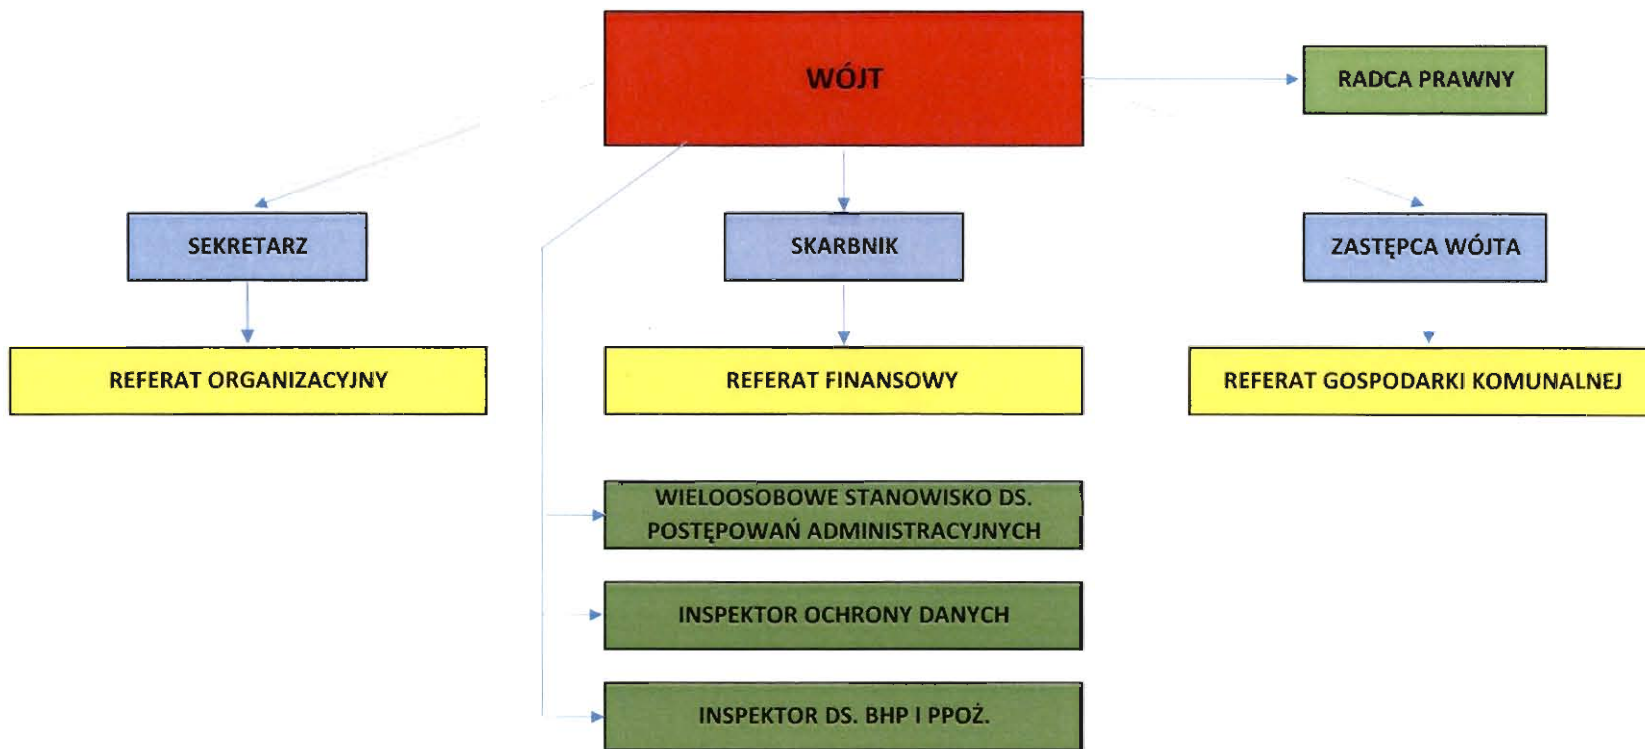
WÓJT

RADCA PRAWNY

SEKRETARZ

SKARBNIK

ZASTĘPCA WÓJTA

REFERAT ORGANIZACYJNY

REFERAT FINANSOWY

REFERAT GOSPODARKI KOMUNALNEJ

WIELOOSOBOWE STANOWISKO DS. POSTĘPOWAŃ ADMINISTRACYJNYCH

INSPEKTOR OCHRONY DANYCH

INSPEKTOR DS. BHP I PPOŻ.